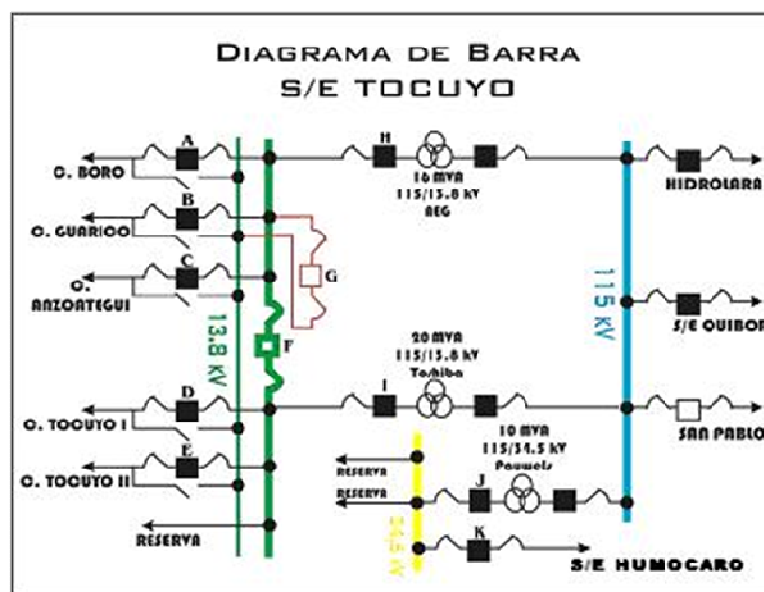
DIAGRAMA DE BARRA
S/E TOCUYO

A
C. BORO
B
C. GUARICO
C
C. ANZOATEGUI
G
13.8 kV
F
D
C. TOCUYO I
E
C. TOCUYO II
RESERVA
H
16 MVA
115/13.8 kV
AEG
I
20 MVA
115/13.8 kV
Toshiba
10 MVA
115/34.5 kV
Pauwels
RESERVA
RESERVA
J
K
34.5 kV
115 kV
HIDROLARA
S/E QUIBOR
SAN PABLO
S/E HUMOCARO